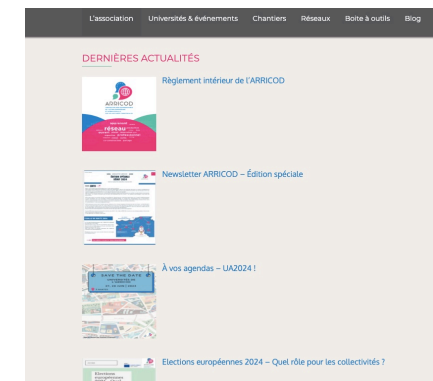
L'association Universités & événements Chantiers Réseaux Boite à outils Blog

DERNIÈRES ACTUALITÉS

ARRICOD

réseau

Règlement intérieur de l'ARRICOD

Newsletter ARRICOD – Édition spéciale

SAVE THE DATE

À vos agendas – UA2024 !

Elections européennes 2024 – Quel rôle pour les collectivités ?

Elections